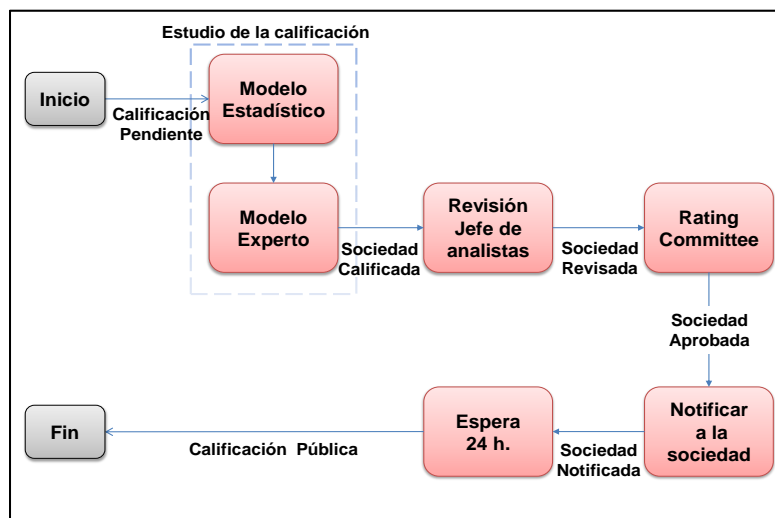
Estudio de la calificación

Inicio

Calificación Pendiente

Modelo Estadístico

Modelo Experto

Sociedad Calificada

Revisión Jefe de analistas

Sociedad Revisada

Rating Committee

Sociedad Aprobada

Notificar a la sociedad

Sociedad Notificada

Espera 24 h.

Calificación Pública

Fin